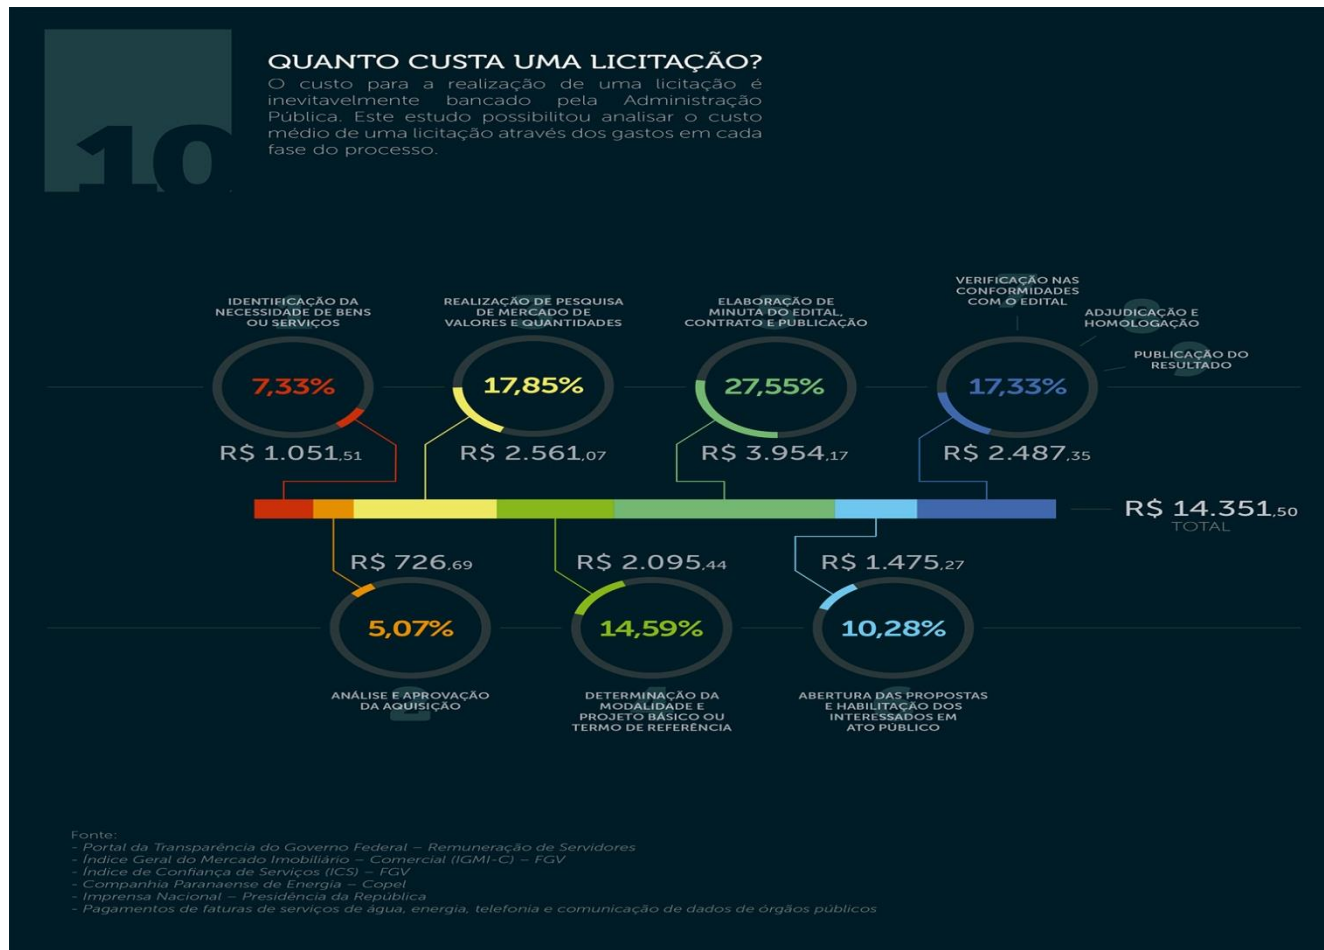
10

QUANTO CUSTA UMA LICITAÇÃO?

O custo para a realização de uma licitação é inevitavelmente bancado pela Administração Pública. Este estudo possibilitou analisar o custo médio de uma licitação através dos gastos em cada fase do processo.

IDENTIFICAÇÃO DA NECESSIDADE DE BENS OU SERVIÇOS
7,33%
R$ 1.051,51

REALIZAÇÃO DE PESQUISA DE MERCADO DE VALORES E QUANTIDADES
17,85%
R$ 2.561,07

ELABORAÇÃO DE MINUTA DO EDITAL, CONTRATO E PUBLICAÇÃO
27,55%
R$ 3.954,17

VERIFICAÇÃO NAS CONFORMIDADES COM O EDITAL
ADJUDICAÇÃO E HOMOLOGAÇÃO
PUBLICAÇÃO DO RESULTADO
17,33%
R$ 2.487,35

R$ 14.351,50
TOTAL

R$ 726,69
5,07%
ANÁLISE E APROVAÇÃO DA AQUISIÇÃO

R$ 2.095,44
14,59%
DETERMINAÇÃO DA MODALIDADE E PROJETO BÁSICO OU TERMO DE REFERÊNCIA

R$ 1.475,27
10,28%
ABERTURA DAS PROPOSTAS E HABILITAÇÃO DOS INTERESSADOS EM ATO PÚBLICO

Fonte:
- Portal da Transparência do Governo Federal – Remuneração de Servidores
- Índice Geral do Mercado Imobiliário – Comercial (IGMI-C) – FGV
- Índice de Confiança de Serviços (ICS) – FGV
- Companhia Paranaense de Energia – Copel
- Imprensa Nacional – Presidência da República
- Pagamentos de faturas de serviços de água, energia, telefonia e comunicação de dados de órgãos públicos